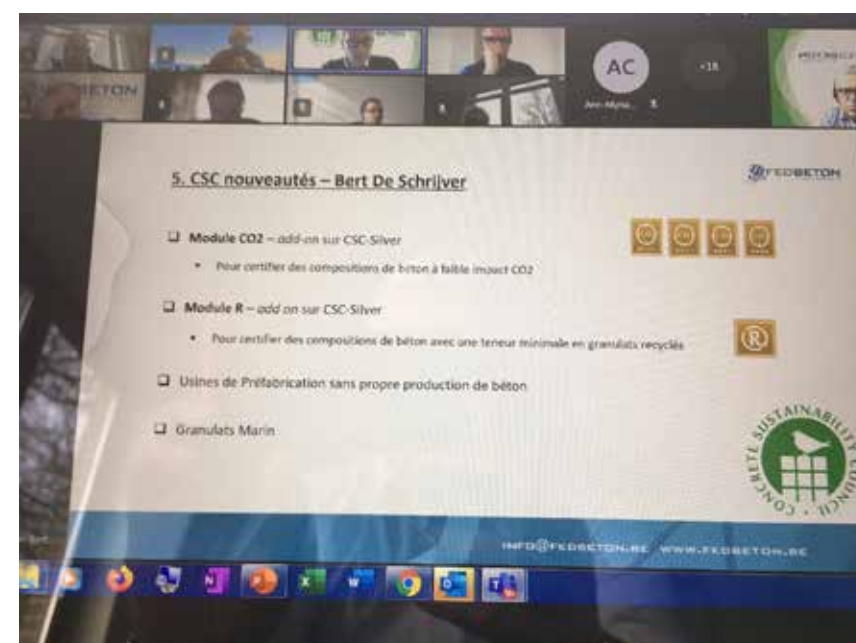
AC
+18
Ann-Myri... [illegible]
BETON

5. CSC nouveautés – Bert De Schrijver

FEDBETON

Module CO2 – add-on sur CSC-Silver
• Pour certifier des compositions de béton à faible impact CO2

Module R – add on sur CSC-Silver
• Pour certifier des compositions de béton avec une teneur minimale en granulats recyclés

R

Usines de Préfabrication sans propre production de béton

Granulats Marin

CONCRETE SUSTAINABILITY COUNCIL

INFO@FEDBETON.BE WWW.FEDBETON.BE